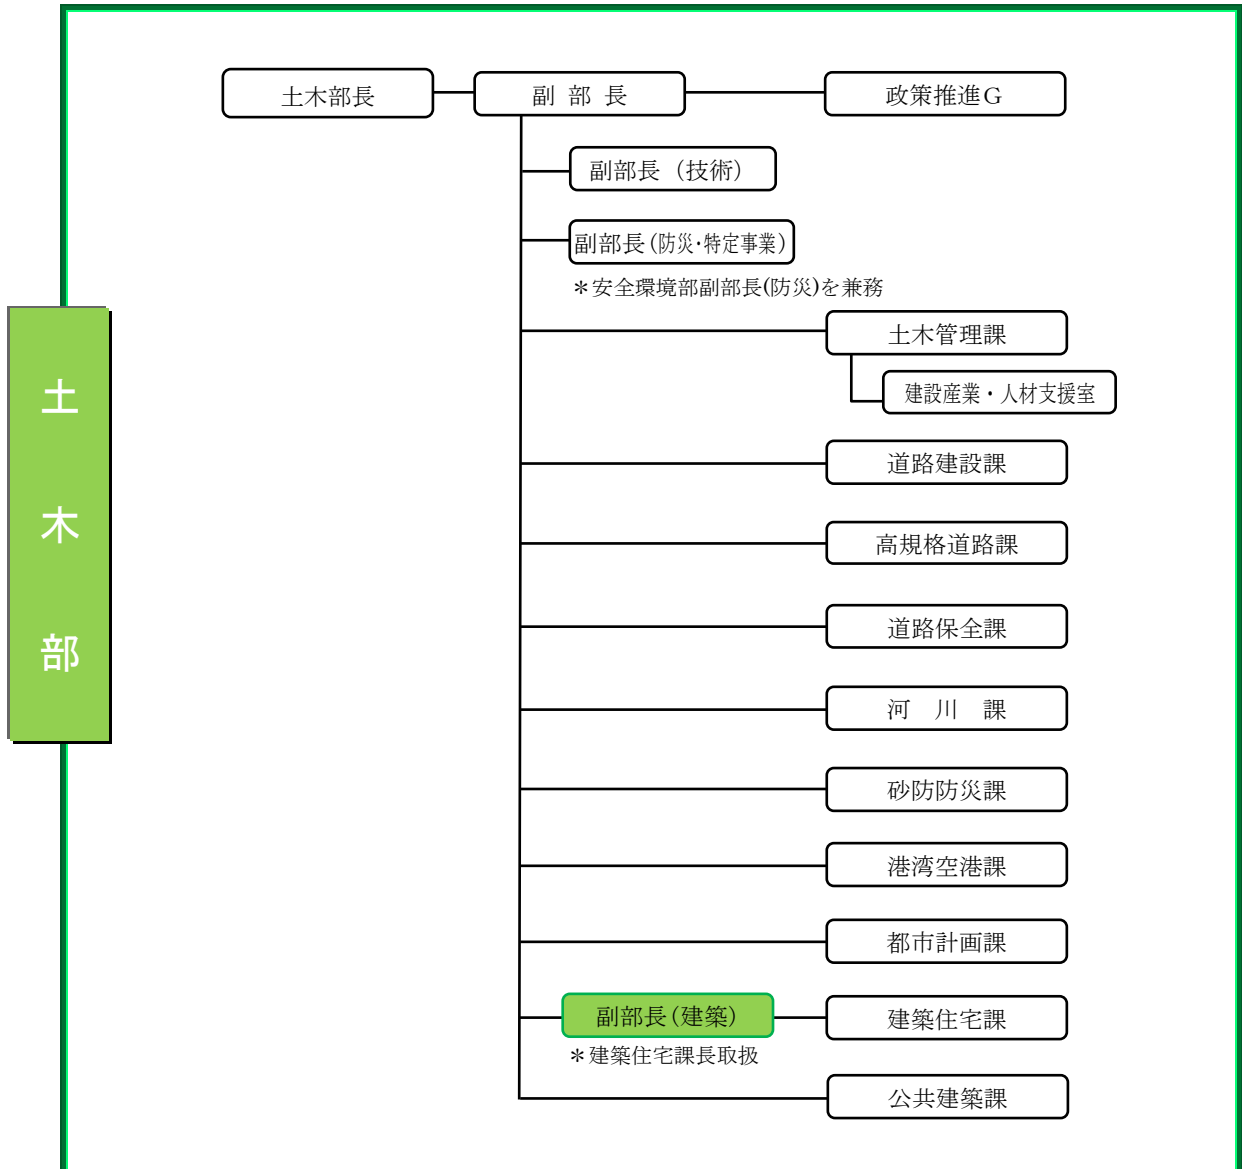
土

木

部

土木部長

副 部 長

政策推進G

副部長（技術）

副部長(防災･特定事業)

＊安全環境部副部長(防災)を兼務

土木管理課

建設産業・人材支援室

道路建設課

高規格道路課

道路保全課

河　川　課

砂防防災課

港湾空港課

都市計画課

副部長(建築)

＊建築住宅課長取扱

建築住宅課

公共建築課